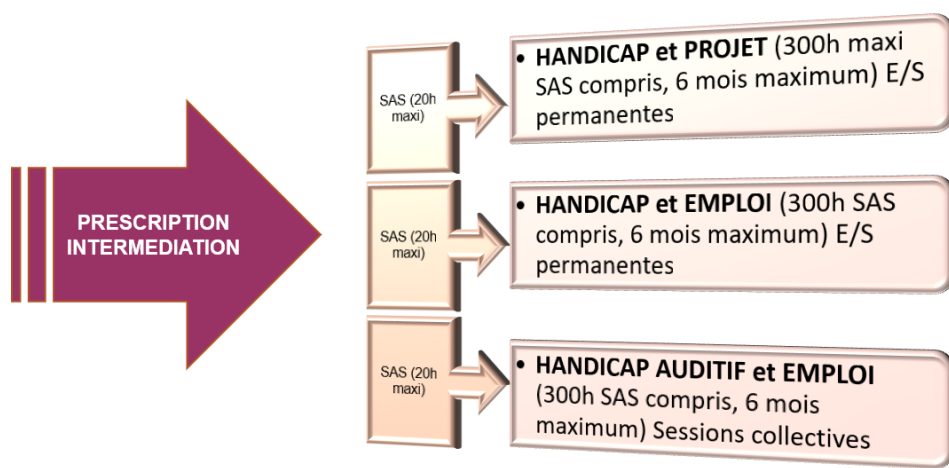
PRESCRIPTION INTERMEDIATION

SAS (20h maxi)

• **HANDICAP et PROJET** (300h maxi SAS compris, 6 mois maximum) E/S permanentes

SAS (20h maxi)

• **HANDICAP et EMPLOI** (300h SAS compris, 6 mois maximum) E/S permanentes

SAS (20h maxi)

• **HANDICAP AUDITIF et EMPLOI** (300h SAS compris, 6 mois maximum) Sessions collectives